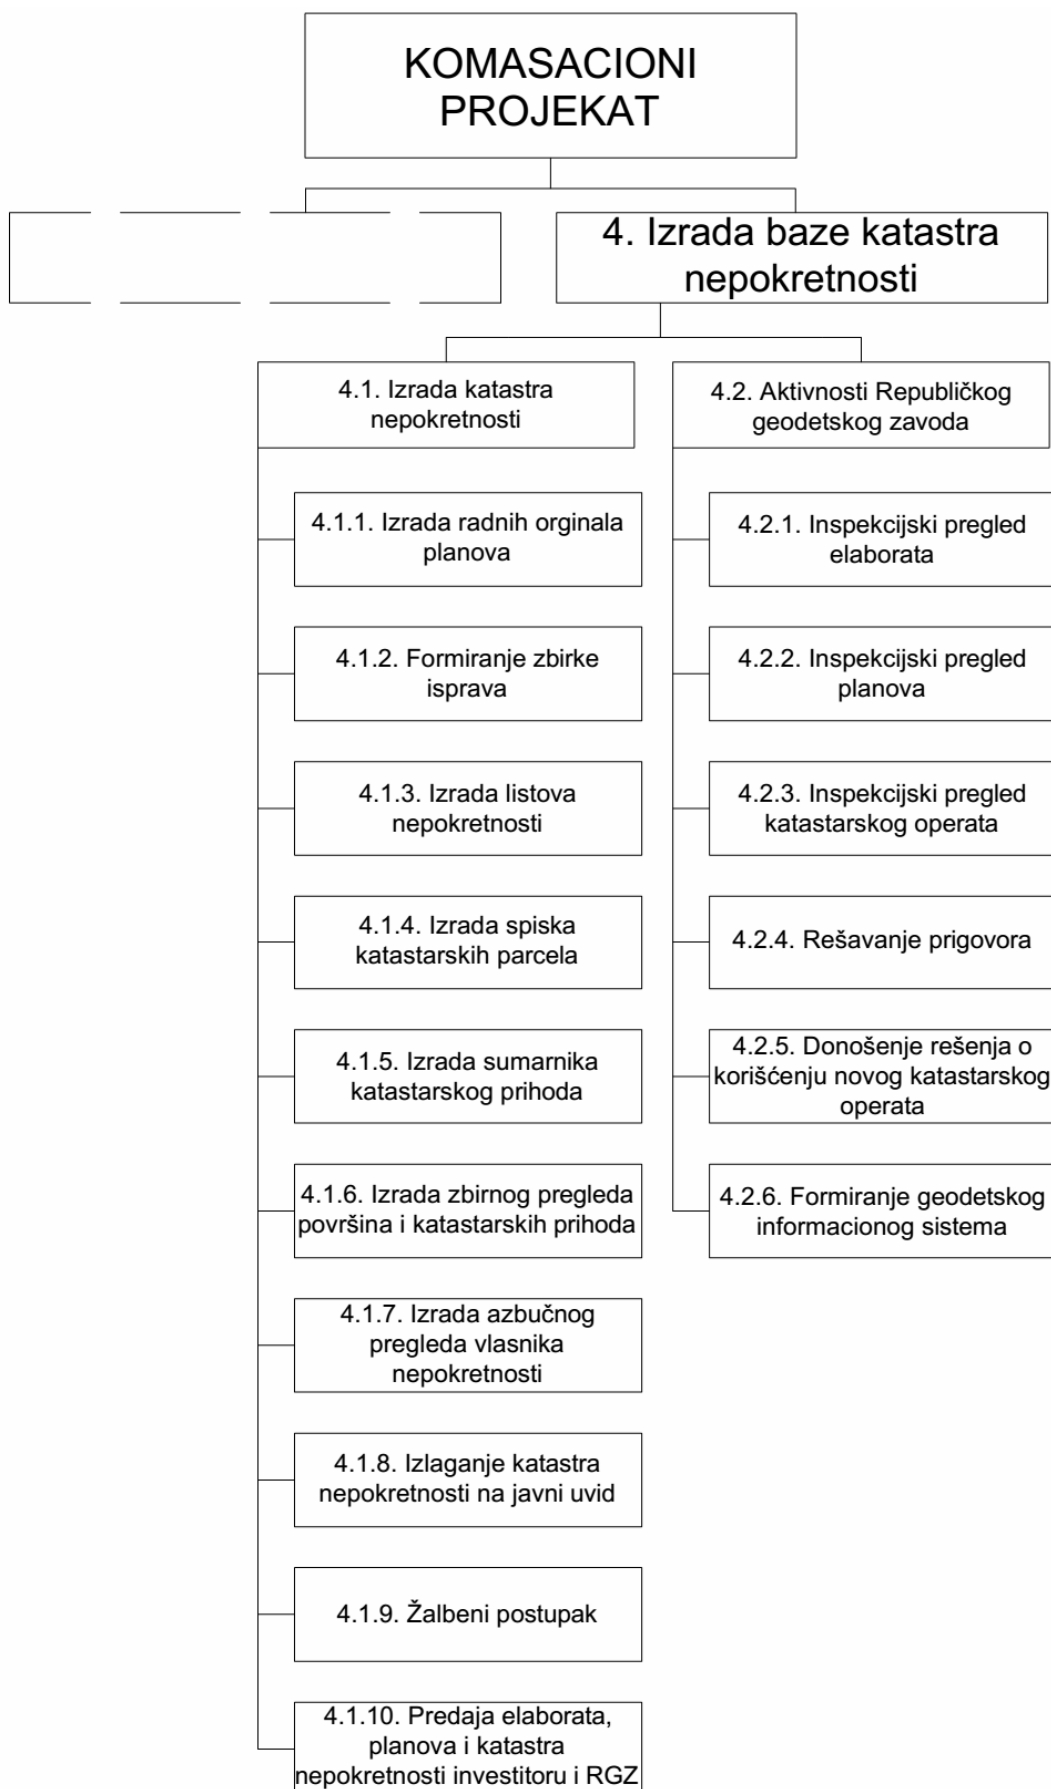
KOMASACIONI PROJEKAT

4. Izrada baze katastra nepokretnosti

4.1. Izrada katastra nepokretnosti

4.1.1. Izrada radnih orginala planova

4.1.2. Formiranje zbirke isprava

4.1.3. Izrada listova nepokretnosti

4.1.4. Izrada spiska katastarskih parcela

4.1.5. Izrada sumarnika katastarskog prihoda

4.1.6. Izrada zbirnog pregleda površina i katastarskih prihoda

4.1.7. Izrada azbučnog pregleda vlasnika nepokretnosti

4.1.8. Izlaganje katastra nepokretnosti na javni uvid

4.1.9. Žalbeni postupak

4.1.10. Predaja elaborata, planova i katastra nepokretnosti investitoru i RGZ

4.2. Aktivnosti Republičkog geodetskog zavoda

4.2.1. Inspekcijski pregled elaborata

4.2.2. Inspekcijski pregled planova

4.2.3. Inspekcijski pregled katastarskog operata

4.2.4. Rešavanje prigovora

4.2.5. Donošenje rešenja o korišćenju novog katastarskog operata

4.2.6. Formiranje geodetskog informacionog sistema